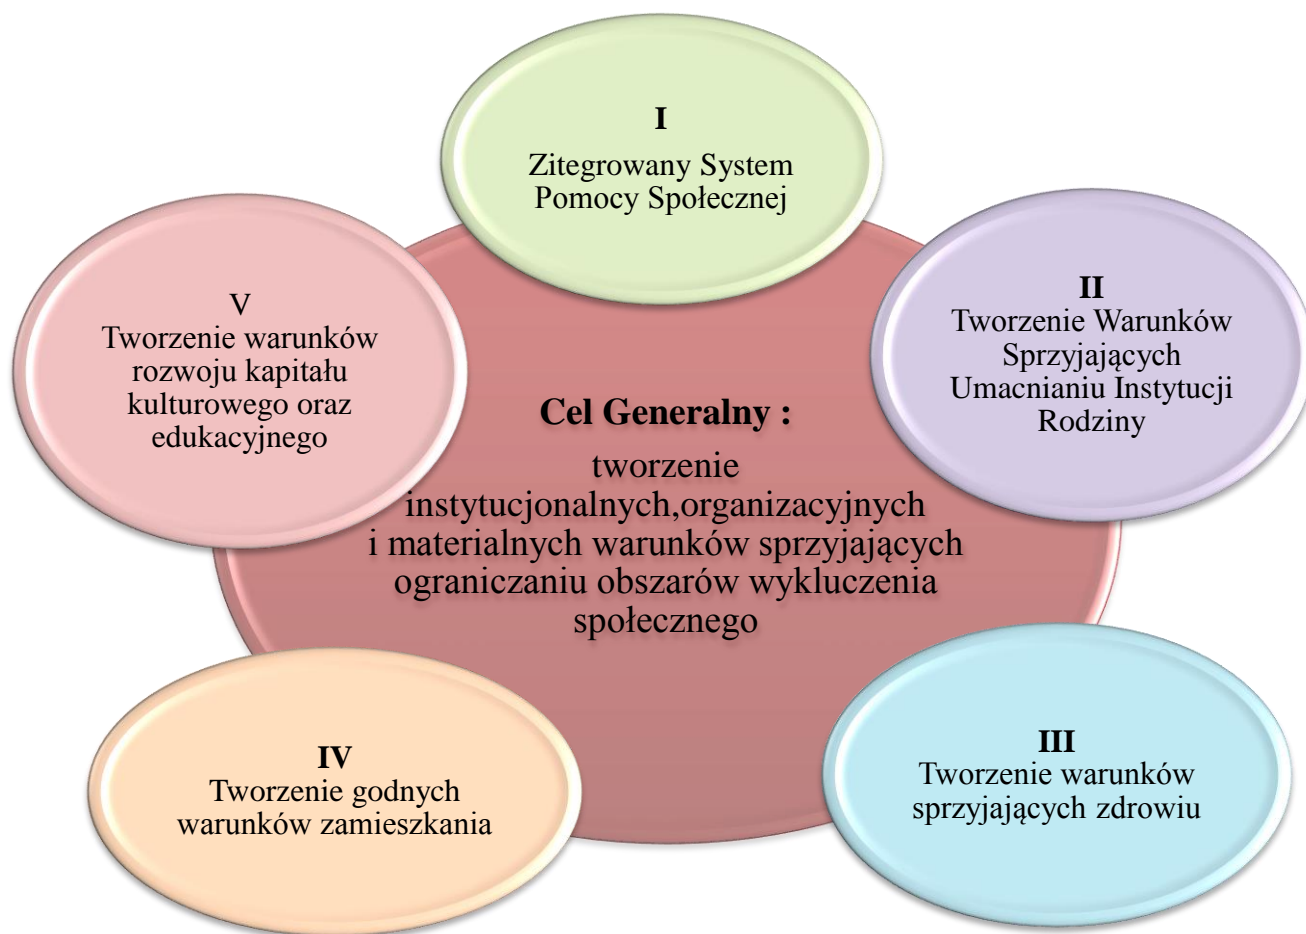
I
Zitegrowany System Pomocy Społecznej

V
Tworzenie warunków rozwoju kapitału kulturowego oraz edukacyjnego

II
Tworzenie Warunków Sprzyjających Umacnianiu Instytucji Rodziny

Cel Generalny :
tworzenie instytucjonalnych,organizacyjnych i materialnych warunków sprzyjających ograniczaniu obszarów wykluczenia społecznego

IV
Tworzenie godnych warunków zamieszkania

III
Tworzenie warunków sprzyjających zdrowiu